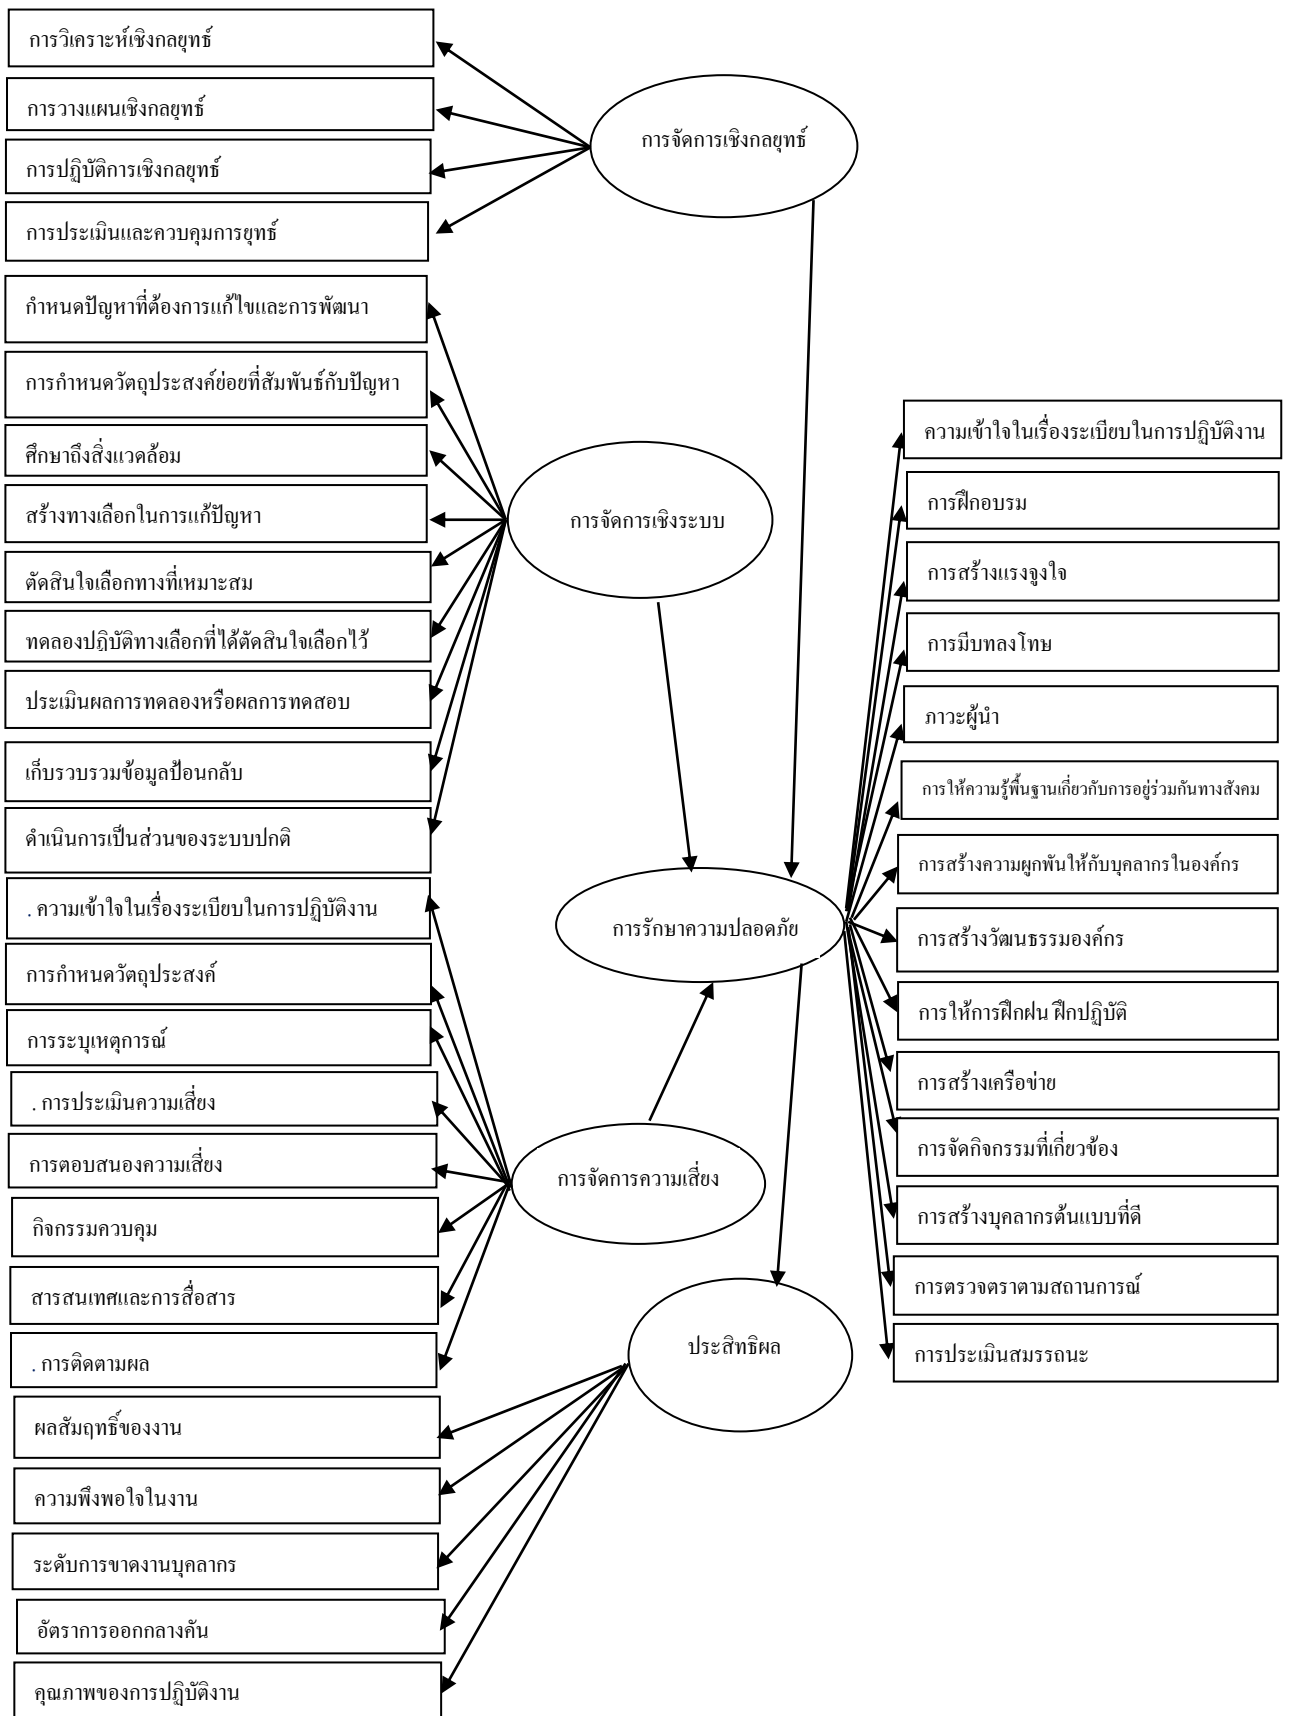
การวิเคราะห์เชิงกลยุทธ์

การวางแผนเชิงกลยุทธ์

การปฏิบัติการเชิงกลยุทธ์

การประเมินและควบคุมการยุทธ์

การจัดการเชิงกลยุทธ์

กำหนดปัญหาที่ต้องการแก้ไขและการพัฒนา

การกำหนดวัตถุประสงค์ย่อยที่สัมพันธ์กับปัญหา

ศึกษาถึงสิ่งแวดล้อม

สร้างทางเลือกในการแก้ปัญหา

ตัดสินใจเลือกทางที่เหมาะสม

ทดลองปฏิบัติทางเลือกที่ได้ตัดสินใจเลือกไว้

ประเมินผลการทดลองหรือผลการทดสอบ

เก็บรวบรวมข้อมูลป้อนกลับ

ดำเนินการเป็นส่วนของระบบปกติ

การจัดการเชิงระบบ

ความเข้าใจในเรื่องระเบียบในการปฏิบัติงาน

การฝึกอบรม

การสร้างแรงจูงใจ

การมีบทลงโทษ

ภาวะผู้นำ

การให้ความรู้พื้นฐานเกี่ยวกับการอยู่ร่วมกันทางสังคม

การสร้างความผูกพันให้กับบุคลากรในองค์กร

การสร้างวัฒนธรรมองค์กร

การให้การฝึกฝน ฝึกปฏิบัติ

การสร้างเครือข่าย

การจัดกิจกรรมที่เกี่ยวข้อง

การสร้างบุคลากรต้นแบบที่ดี

การตรวจตราตามสถานการณ์

การประเมินสมรรถนะ

การรักษาความปลอดภัย

. ความเข้าใจในเรื่องระเบียบในการปฏิบัติงาน

การกำหนดวัตถุประสงค์

การระบุเหตุการณ์

. การประเมินความเสี่ยง

การตอบสนองความเสี่ยง

กิจกรรมควบคุม

สารสนเทศและการสื่อสาร

. การติดตามผล

การจัดการความเสี่ยง

ประสิทธิผล

ผลสัมฤทธิ์ของงาน

ความพึงพอใจในงาน

ระดับการขาดงานบุคลากร

อัตราการออกกลางคัน

คุณภาพของการปฏิบัติงาน